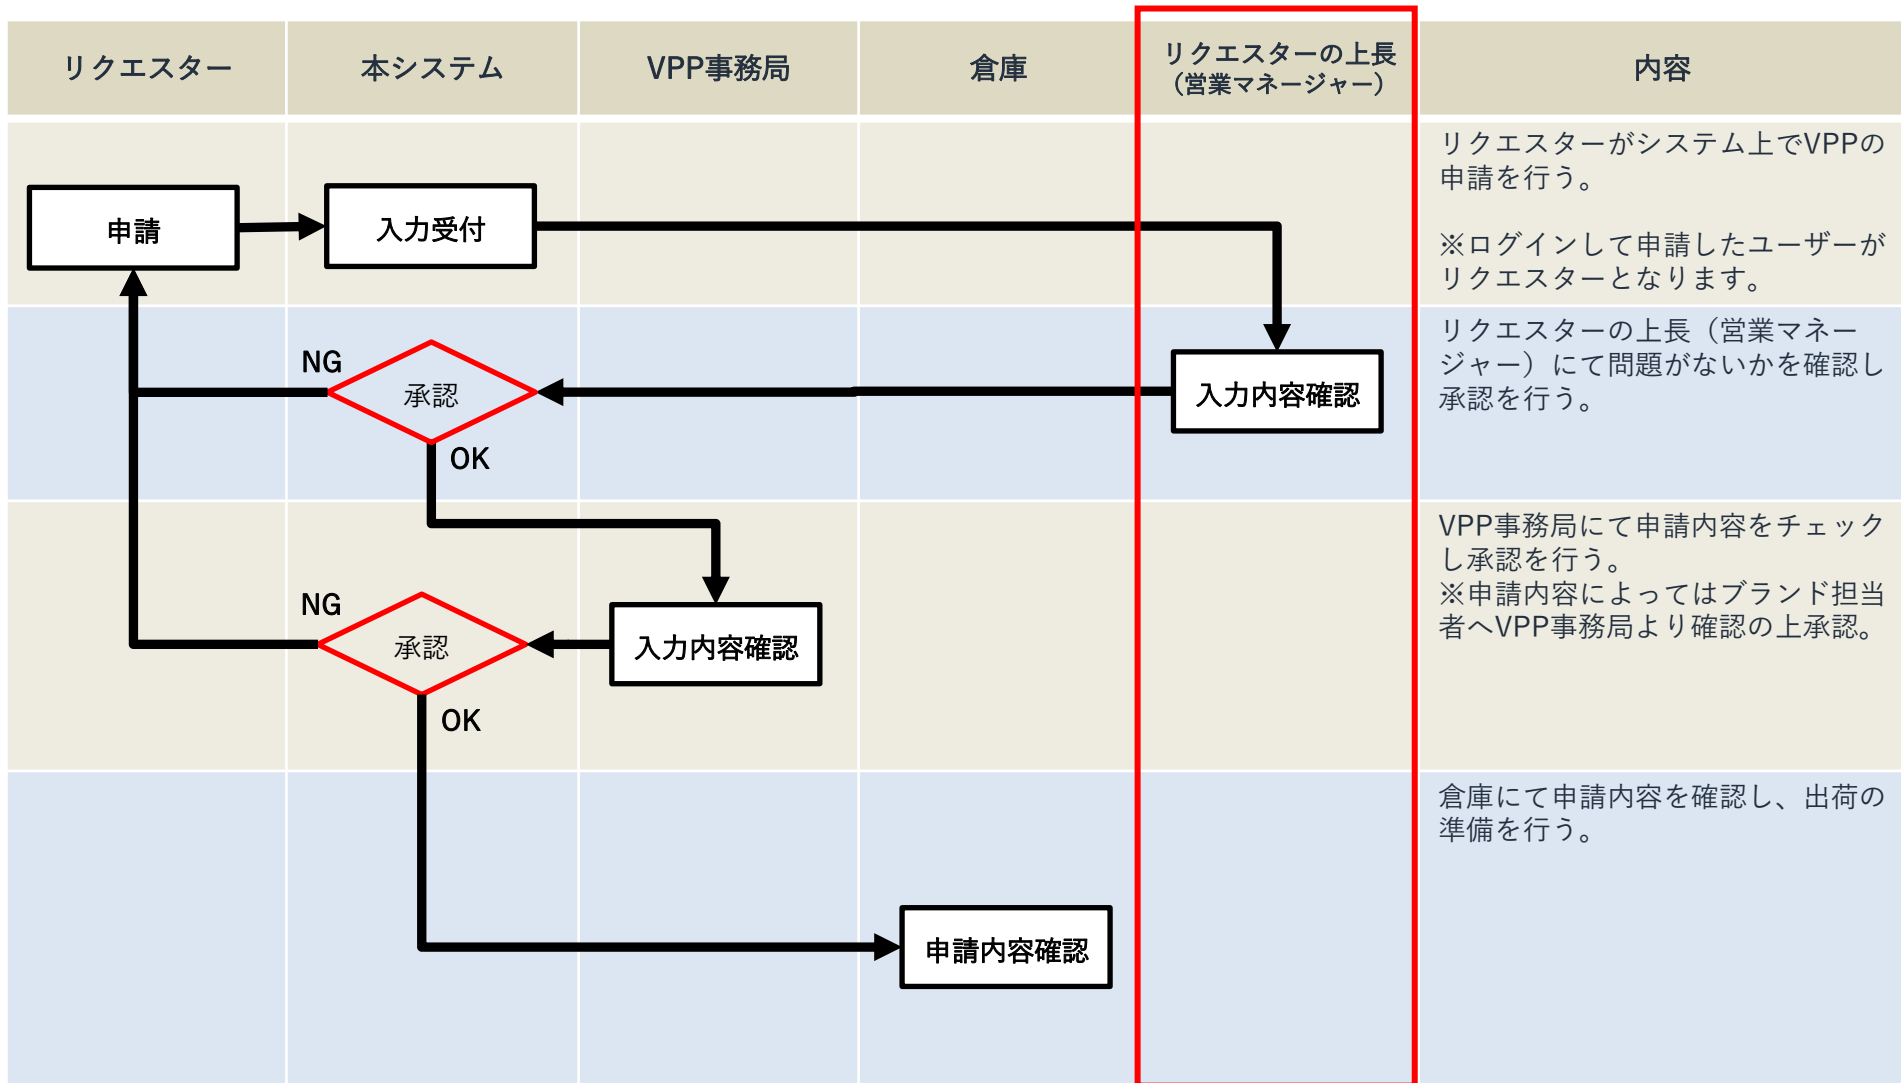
| リクエスター | 本システム | VPP事務局 | 倉庫 | リクエスターの上長（営業マネージャー） | 内容 |
|---|---|---|---|---|---|
| 申請 | 入力受付 | | | | リクエスターがシステム上でVPPの申請を行う。<br><br>※ログインして申請したユーザーがリクエスターとなります。 |
| | NG 承認 OK | | | 入力内容確認 | リクエスターの上長（営業マネージャー）にて問題がないかを確認し承認を行う。 |
| | NG 承認 OK | 入力内容確認 | | | VPP事務局にて申請内容をチェックし承認を行う。<br>※申請内容によってはブランド担当者へVPP事務局より確認の上承認。 |
| | | | 申請内容確認 | | 倉庫にて申請内容を確認し、出荷の準備を行う。 |